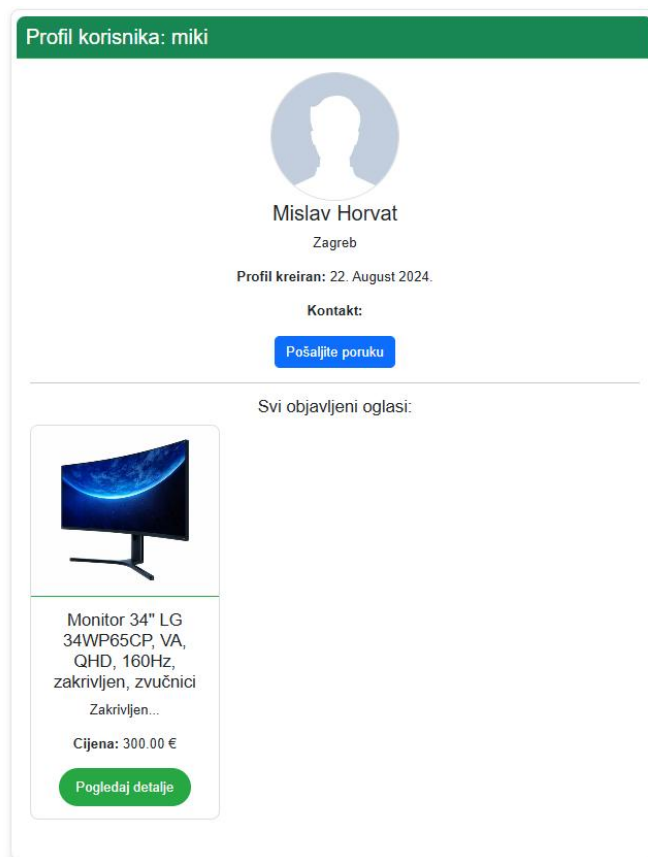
Profil korisnika: miki

Mislav Horvat

Zagreb

**Profil kreiran:** 22. August 2024.

**Kontakt:**

Pošaljite poruku

Svi objavljeni oglasi:

Monitor 34" LG 34WP65CP, VA, QHD, 160Hz, zakrivljen, zvučnici

Zakrivljen...

**Cijena:** 300.00 €

Pogledaj detalje